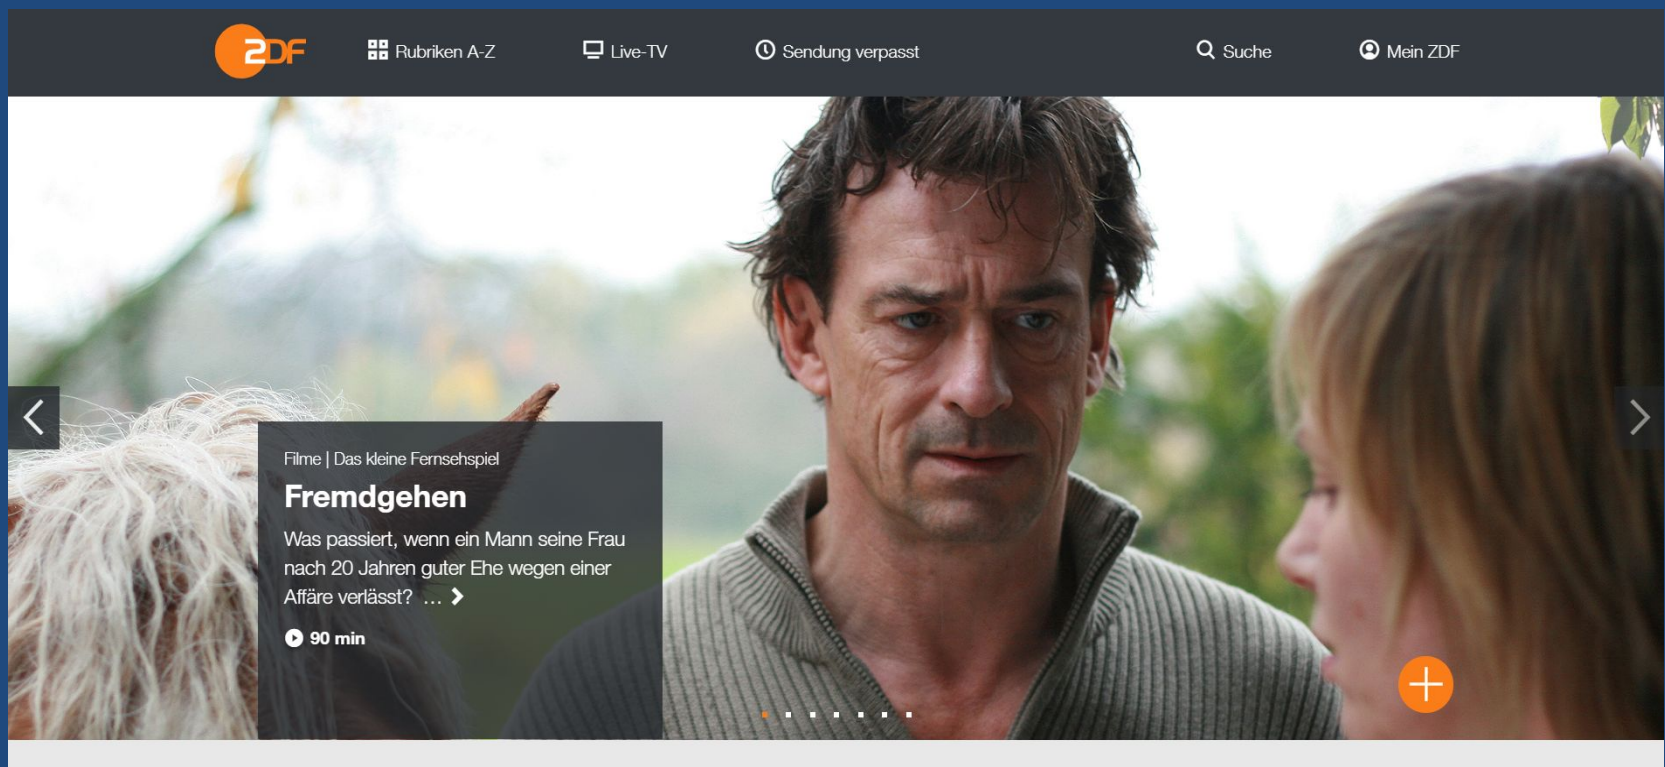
ZDF Rubriken A-Z Live-TV Sendung verpasst Suche Mein ZDF

Filme | Das kleine Fernsehspiel

Fremdgehen

Was passiert, wenn ein Mann seine Frau nach 20 Jahren guter Ehe wegen einer Affäre verlässt? ...

90 min